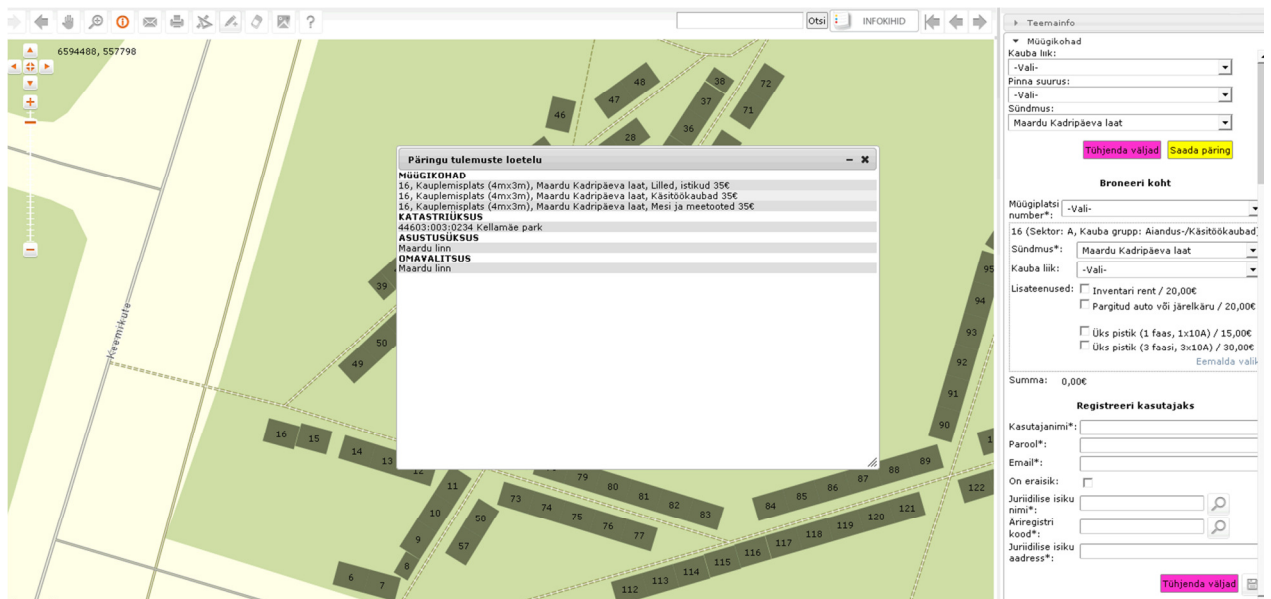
Otsi INFOKIHID

6594488, 557798

Keemiku tn

Päringu tulemuste loetelu

MÜÜGIKOHAD
16, Kauplemisplats (4mx3m), Maardu Kadripäeva laat, Lilled, istikud 35€
16, Kauplemisplats (4mx3m), Maardu Kadripäeva laat, Käsitöökaubad 35€
16, Kauplemisplats (4mx3m), Maardu Kadripäeva laat, Mesi ja meetooted 35€
KATASTRIÜKSUS
44603:003:0234 Kellamäe park
ASUSTUSÜKSUS
Maardu linn
OMAVALITSUS
Maardu linn

48 38 72 47 37 46 71 28 36 39 50 49 16 15 14 13 12 11 10 9 8 7 6 50 57 73 74 75 76 77 79 80 81 82 83 84 85 86 87 88 89 90 91 92 93 94 95 122 121 120 119 118 117 116 115 114 113 112

Teemainfo
Müügikohad
Kauba liik:
-Vali-
Pinna suurus:
-Vali-
Sündmus:
Maardu Kadripäeva laat
Tühjenda väljad Saada päring

Broneeri koht
Müügiplatsi number*: -Vali-
16 (Sektor: A, Kauba grupp: Aiandus-/Käsitöökaubad)
Sündmus*: Maardu Kadripäeva laat
Kauba liik: -Vali-
Lisateenused: Inventari rent / 20,00€
Pargitud auto või järelkäru / 20,00€
Üks pistik (1 faas, 1x10A) / 15,00€
Üks pistik (3 faasi, 3x10A) / 30,00€
Eemalda valik
Summa: 0,00€

Registreeri kasutajaks
Kasutajanimi*:
Parool*:
Email*:
On eraisik:
Juriidilise isiku nimi*:
Äriregistri kood*:
Juriidilise isiku aadress*:
Tühjenda väljad